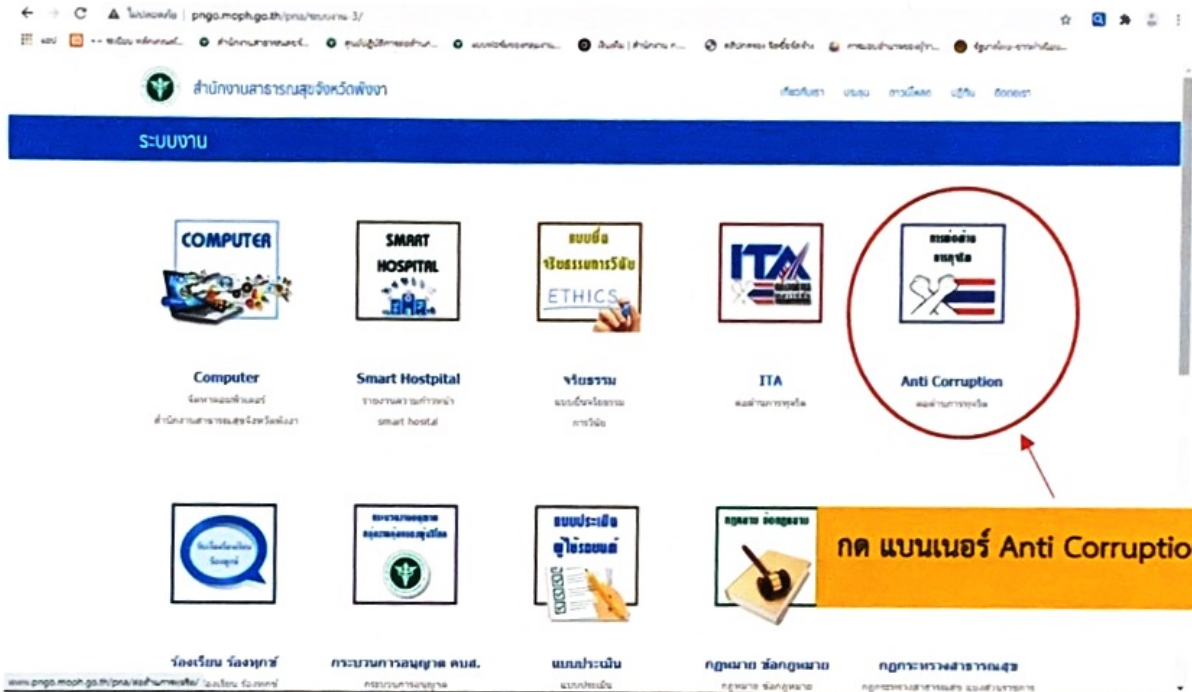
ไม่ปลอดภัย | pngo.moph.go.th/pna/ระบบงาน-3/

สำนักงานสาธารณสุขจังหวัดพังงา

เกี่ยวกับเรา บริการ ดาวน์โหลด ปฏิทิน ติดต่อเรา

ระบบงาน

COMPUTER

Computer
จัดหาคอมพิวเตอร์
สำนักงานสาธารณสุขจังหวัดพังงา

SMART HOSPITAL

Smart Hostpital
รายงานความก้าวหน้า
smart hostal

แบบยื่น จริยธรรมการวิจัย
ETHICS

จริยธรรม
แบบยื่นจริยธรรม
การวิจัย

ITA

ITA
ต่อต้านการทุจริต

การต่อต้าน การทุจริต

Anti Corruption
ต่อต้านการทุจริต

กด แบนเนอร์ Anti Corruptio

แบบประเมิน ผู้ใช้รถยนต์

กฎหมาย ข้อกฎหมาย

ร้องเรียน ร้องทุกข์

กระบวนการอนุญาต คบส.
กระบวนการอนุญาต

แบบประเมิน
แบบประเมิน

กฎหมาย ข้อกฎหมาย
กฎหมาย ข้อกฎหมาย

กฎกระทรวงสาธารณสุข

www.pngo.moph.go.th/pna/ต่อต้านการทุจริต/